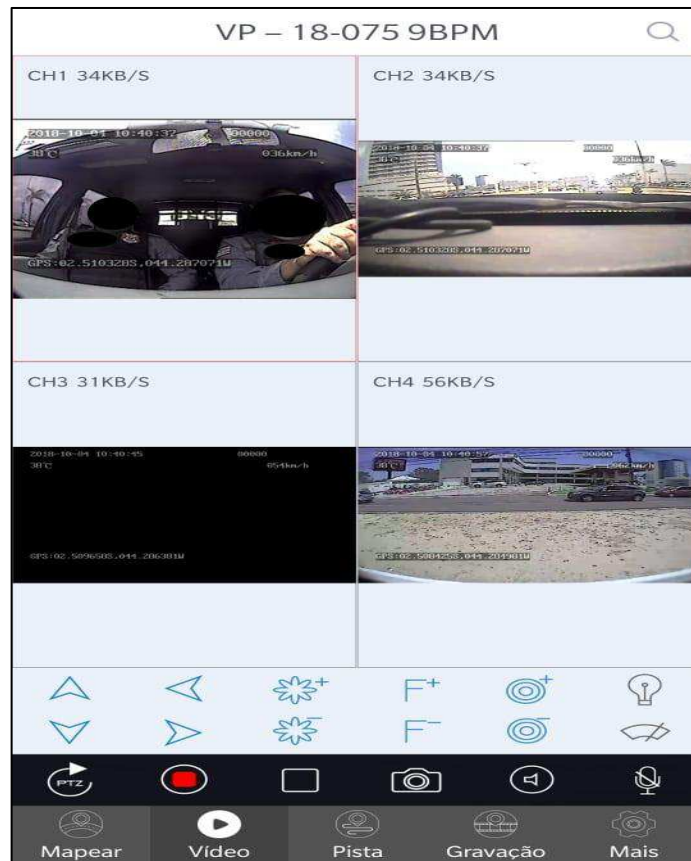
VP – 18-075 9BPM

CH1 34KB/S

2018-10-04 10:40:37 00000
30°C 036km/h
GPS:02.510328S,044.287071W

CH2 34KB/S

2018-10-04 10:40:37 00000
30°C 036km/h
GPS:02.510328S,044.287071W

CH3 31KB/S

2018-10-04 10:40:45 00000
30°C 054km/h
GPS:02.509650S,044.286381W

CH4 56KB/S

2018-10-04 10:40:57 00000
30°C 062km/h
GPS:02.508425S,044.284981W

F+
F-
PTZ

Mapear Vídeo Pista Gravação Mais